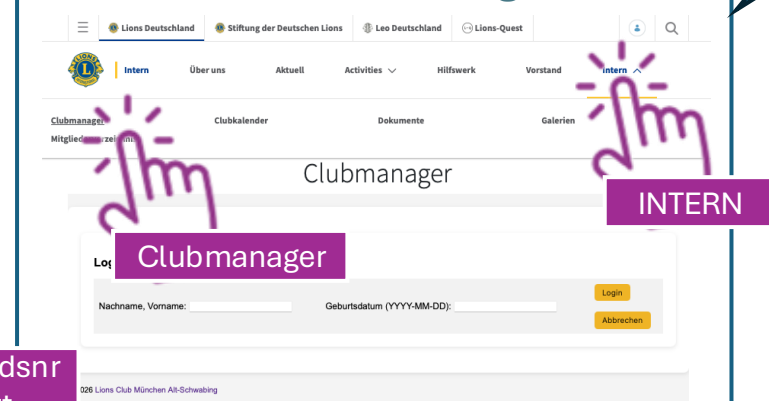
Lions Deutschland | Stiftung der Deutschen Lions | Leo Deutschland | Lions-Quest

Intern | Über uns | Aktuell | Activities | Hilfswerk | Vorstand | Intern

Clubmanager | Clubkalender | Dokumente | Galerien

Mitgliede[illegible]

Clubmanager

INTERN

Log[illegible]

Clubmanager

Nachname, Vorname:

Geburtsdatum (YYYY-MM-DD):

Login

Abbrechen

dsnr

026 Lions Club München Alt-Schwabing